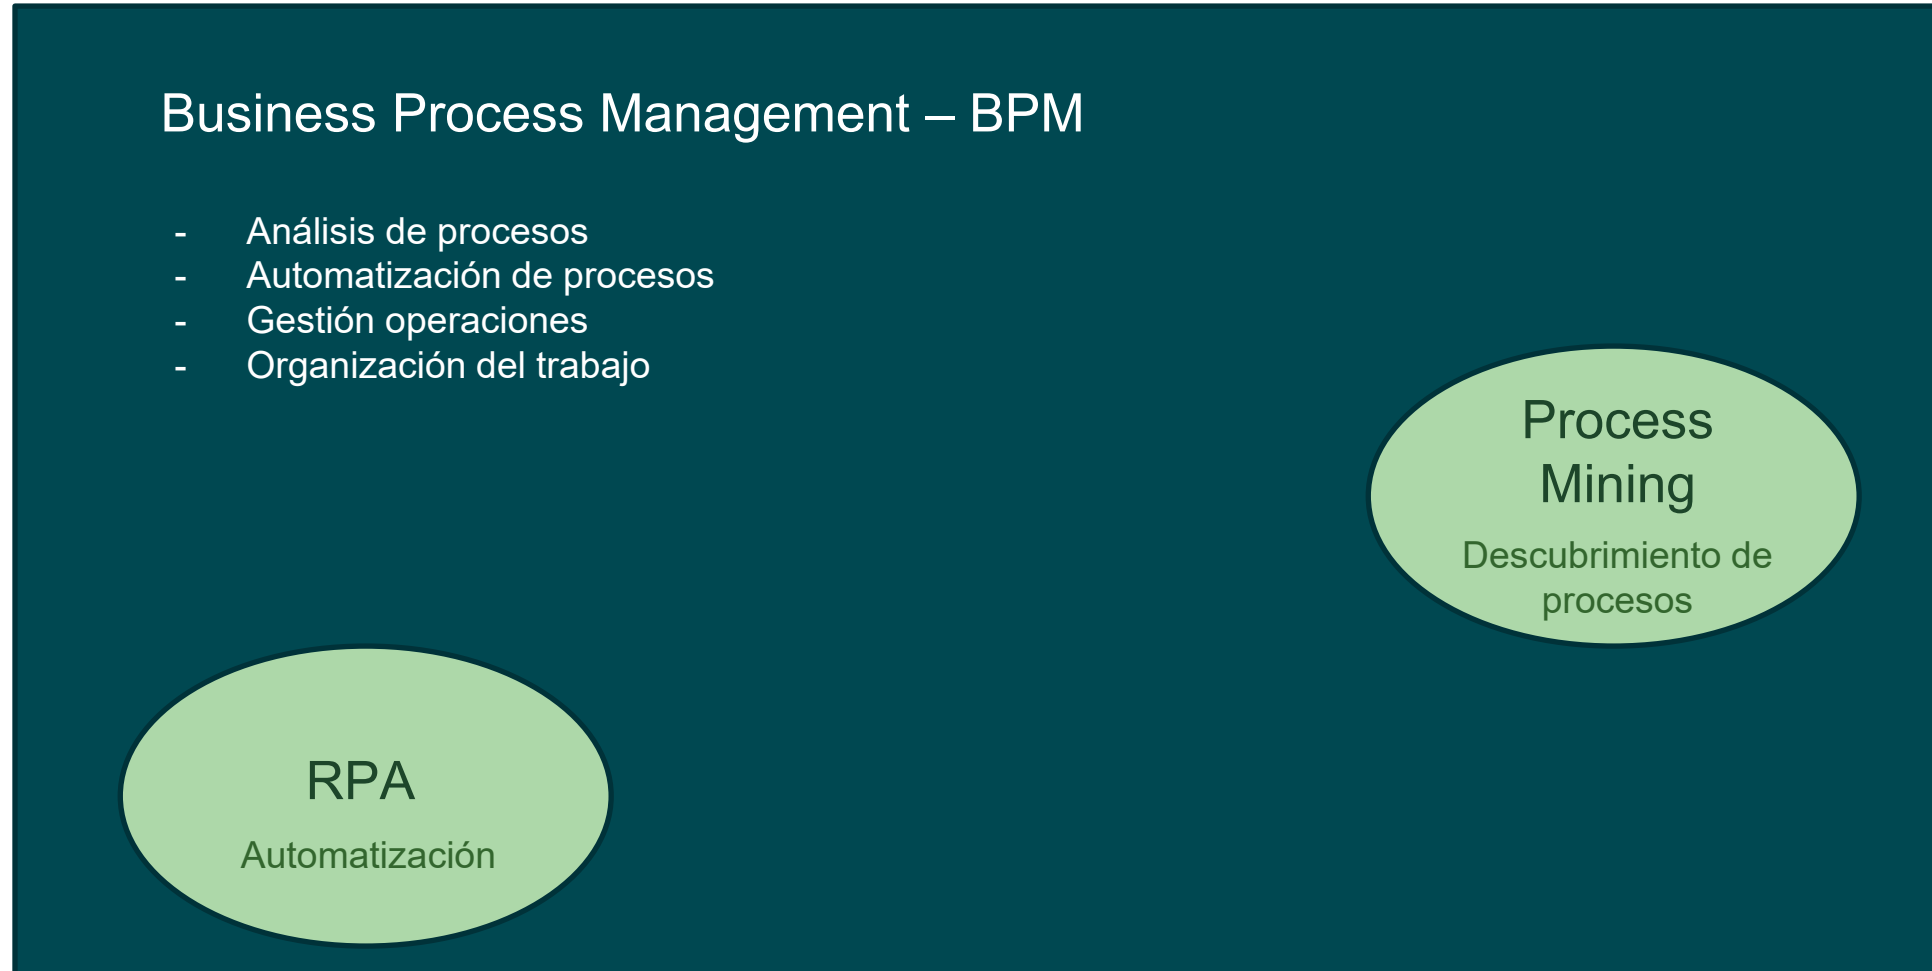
Business Process Management – BPM

- Análisis de procesos
- Automatización de procesos
- Gestión operaciones
- Organización del trabajo

Process Mining

Descubrimiento de procesos

RPA

Automatización